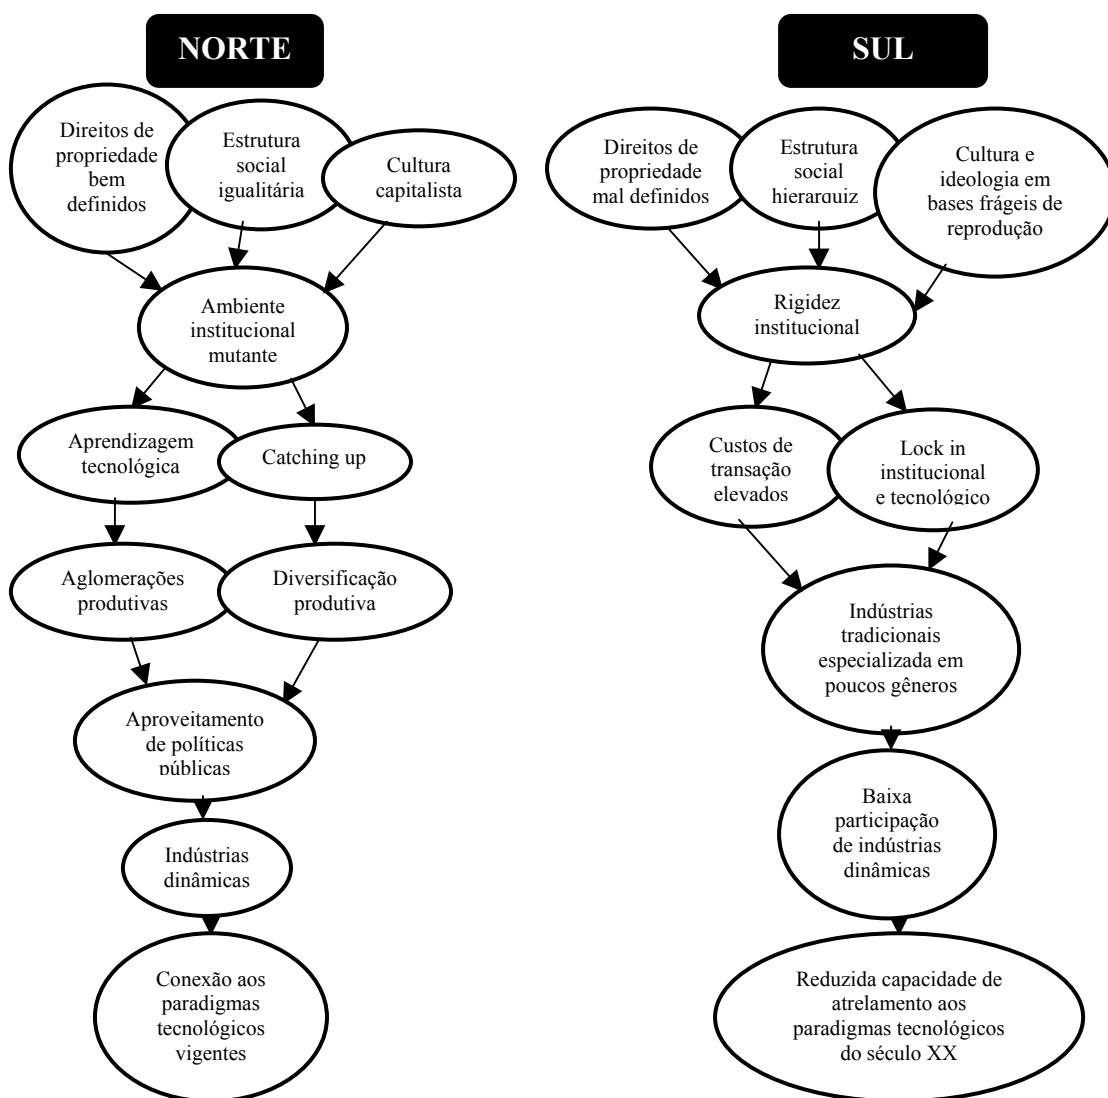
NORTE

Direitos de propriedade bem definidos

Estrutura social igualitária

Cultura capitalista

Ambiente institucional mutante

Aprendizagem tecnológica

Catching up

Aglomerações produtivas

Diversificação produtiva

Aproveitamento de políticas públicas

Indústrias dinâmicas

Conexão aos paradigmas tecnológicos vigentes

SUL

Direitos de propriedade mal definidos

Estrutura social hierarquiz

Cultura e ideologia em bases frágeis de reprodução

Rigidez institucional

Custos de transação elevados

Lock in institucional e tecnológico

Indústrias tradicionais especializada em poucos gêneros

Baixa participação de indústrias dinâmicas

Reduzida capacidade de atrelamento aos paradigmas tecnológicos do século XX